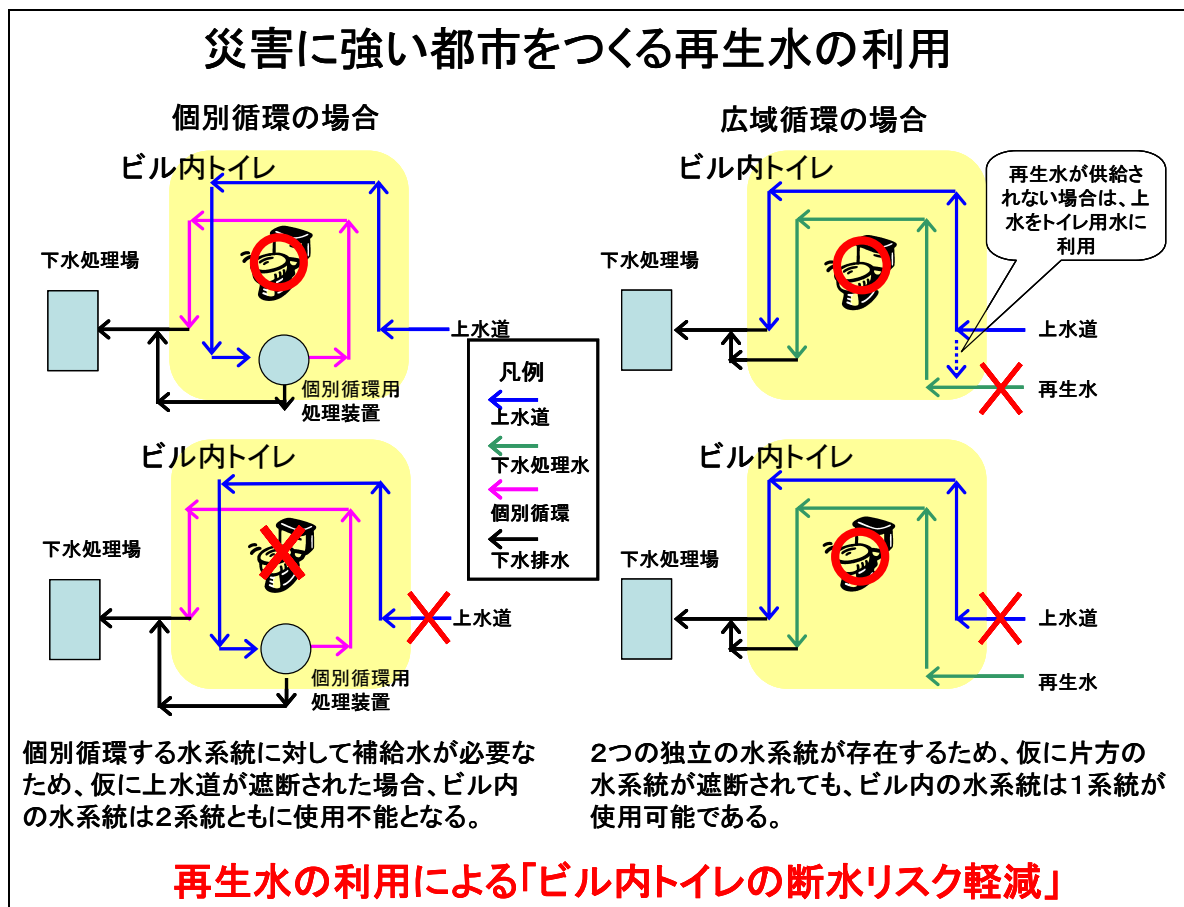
災害に強い都市をつくる再生水の利用

個別循環の場合

ビル内トイレ

下水処理場

上水道

個別循環用
処理装置

ビル内トイレ

下水処理場

上水道

個別循環用
処理装置

凡例
上水道
下水処理水
個別循環
下水排水

広域循環の場合

ビル内トイレ

再生水が供給されない場合は、上水をトイレ用水に利用

下水処理場

上水道

再生水

ビル内トイレ

下水処理場

上水道

再生水

個別循環する水系統に対して補給水が必要なため、仮に上水道が遮断された場合、ビル内の水系統は2系統ともに使用不能となる。

2つの独立の水系統が存在するため、仮に片方の水系統が遮断されても、ビル内の水系統は1系統が使用可能である。

再生水の利用による「ビル内トイレの断水リスク軽減」